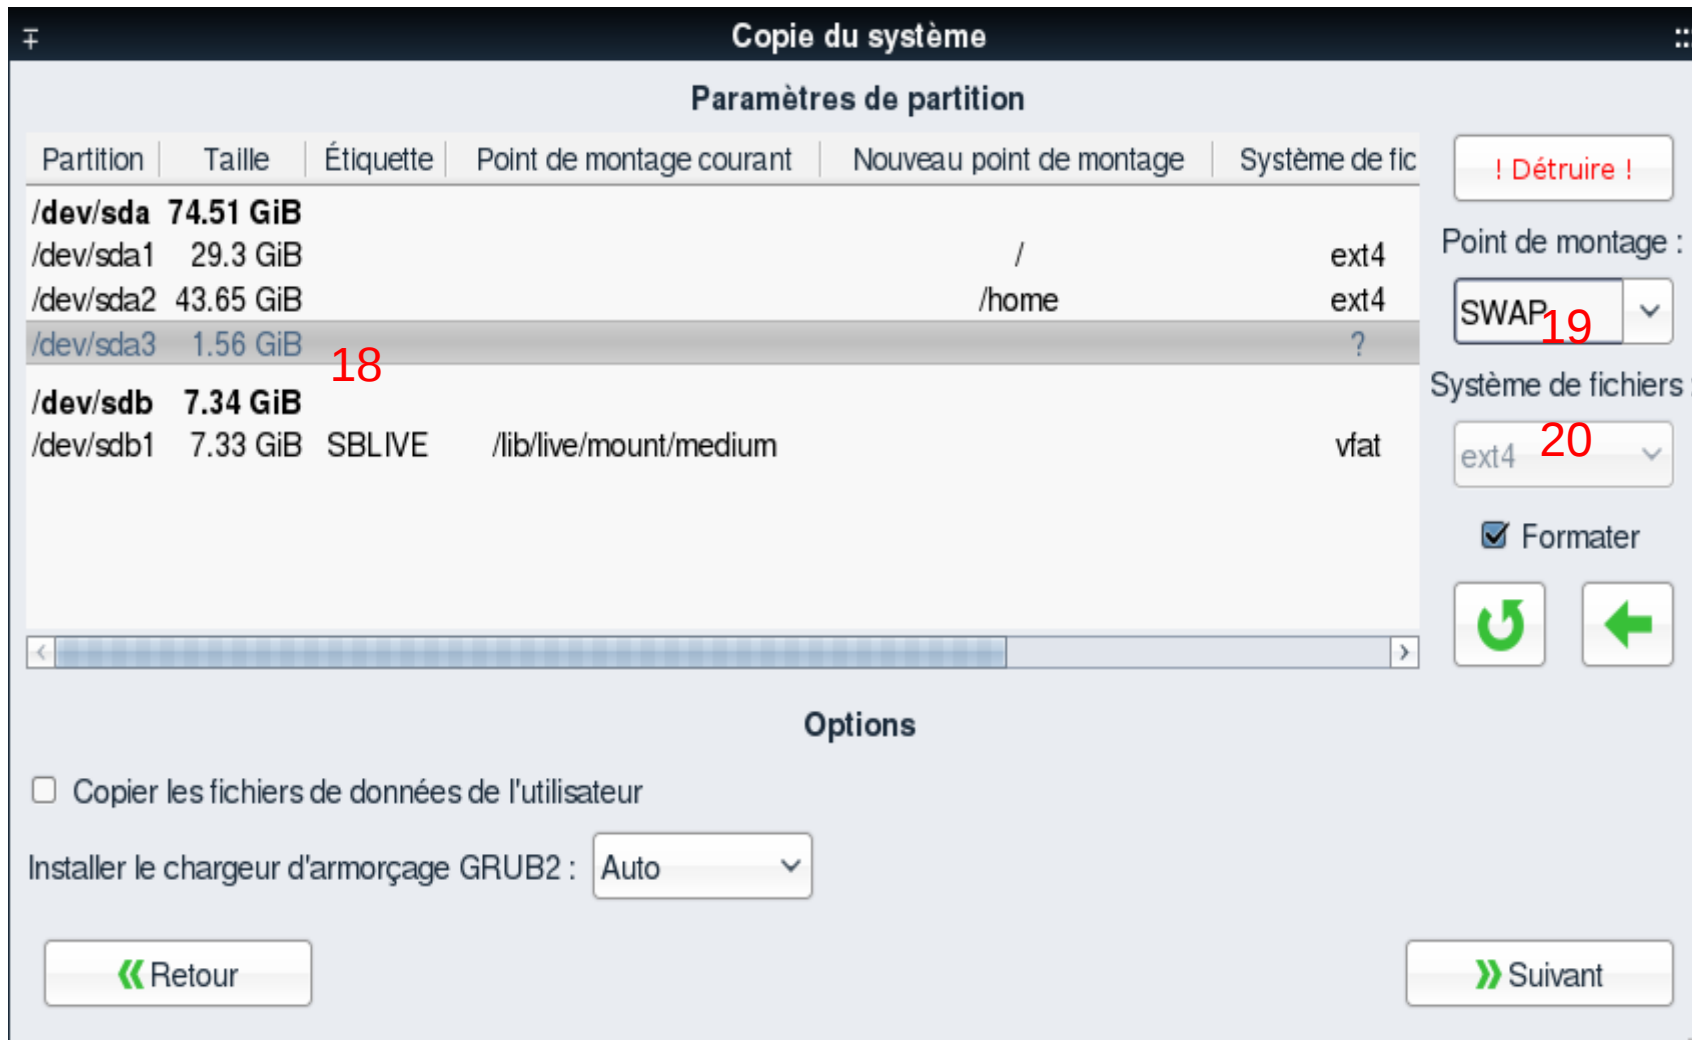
Copie du système

Paramètres de partition

| Partition | Taille | Étiquette | Point de montage courant | Nouveau point de montage | Système de fic |
|---|---|---|---|---|---|
| /dev/sda | 74.51 GiB | | | | |
| /dev/sda1 | 29.3 GiB | | | / | ext4 |
| /dev/sda2 | 43.65 GiB | | | /home | ext4 |
| /dev/sda3 | 1.56 GiB | | | | ? |
| /dev/sdb | 7.34 GiB | | | | |
| /dev/sdb1 | 7.33 GiB | SBLIVE | /lib/live/mount/medium | | vfat |

18

! Détruire !

Point de montage :

SWAP 19

Système de fichiers :

ext4 20

Formater

Options

Copier les fichiers de données de l'utilisateur

Installer le chargeur d'armorçage GRUB2 : Auto

Retour

Suivant